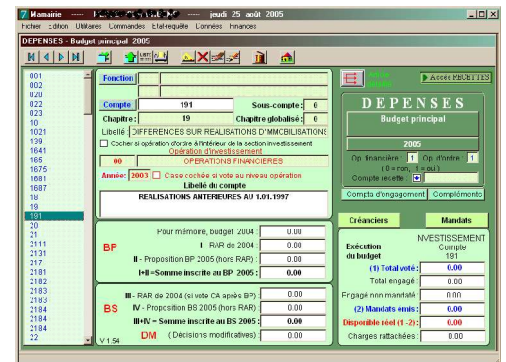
Mairie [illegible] jeudi 25 août 2005

Fichier Edition Utilitaires Commandes Etat/requête Données Finances

DEPENSES - Budget principal 2005

Accès RECETTES

Fonction

Compte 191 Sous-compte : 0

Chapitre : 19 Chapitre globalisé : 0

Libellé DIFFERENCES SUR REALISATIONS D'IMMOBILISATIONS

Cocher si opération d'ordre à l'intérieur de la section investissement

Opération d'investissement

00 OPERATIONS FINANCIERES

Année : 2003 Case cochée si vote au niveau opération

Libellé du compte

REALISATIONS ANTERIEURES AU 1.01.1997

DEPENSES

Budget principal

2005

Op. financière : 1 Op. d'ordre : 1

( 0 = non ; 1 = oui )

Compte recette :

Compta d'engagement Compléments

001
002
020
022
023
024
10
1021
139
1641
165
1675
1681
1687
18
19
191
20
21
2111
2131
217
2181
2182
2183
2184
2184
2188
22

Pour mémoire, budget 2004 : 0.00

BP

I - RAR de 2004 : 0.00

II - Proposition BP 2005 (hors RAR) : 0.00

I+II=Somme inscrite au BP 2005 : 0.00

BS

III - RAR de 2004 (si voté CA après BP) : 0.00

IV - Proposition BS 2005 (hors RAR) : 0.00

III+IV = Somme inscrite au BS 2005 : 0.00

DM ( Décisions modificatives) : 0.00

V 1.54

Créanciers Mandats

Exécution du budget

INVESTISSEMENT
Compte
191

(1) Total voté : 0.00

Total engagé : 0.00

Engagé non mandaté : 0.00

(2) Mandats émis : 0.00

Disponible réel (1 - 2) : 0.00

Charges rattachées : 0.00